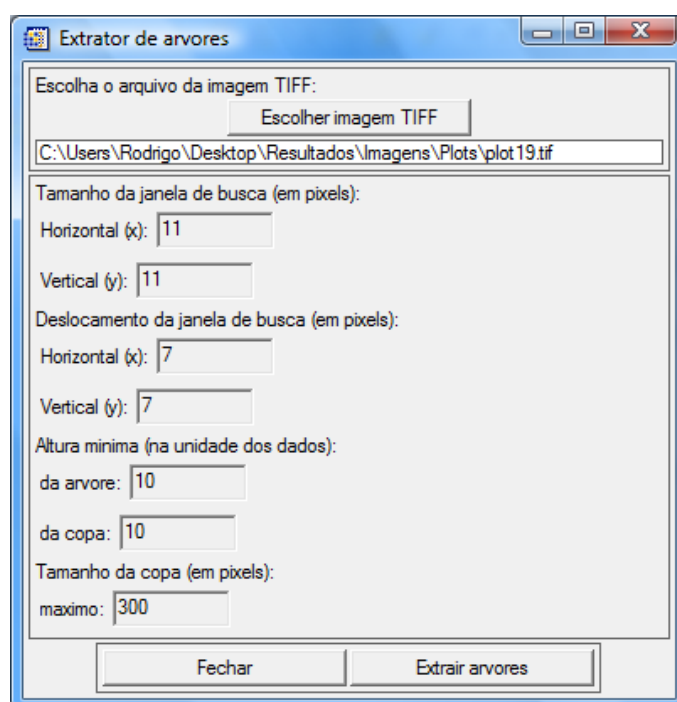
Extrator de arvores

Escolha o arquivo da imagem TIFF:

Escolher imagem TIFF

C:\Users\Rodrigo\Desktop\Resultados\Imagens\Plots\plot19.tif

Tamanho da janela de busca (em pixels):

Horizontal (x): 11

Vertical (y): 11

Deslocamento da janela de busca (em pixels):

Horizontal (x): 7

Vertical (y): 7

Altura minima (na unidade dos dados):

da arvore: 10

da copa: 10

Tamanho da copa (em pixels):

maximo: 300

Fechar

Extrair arvores